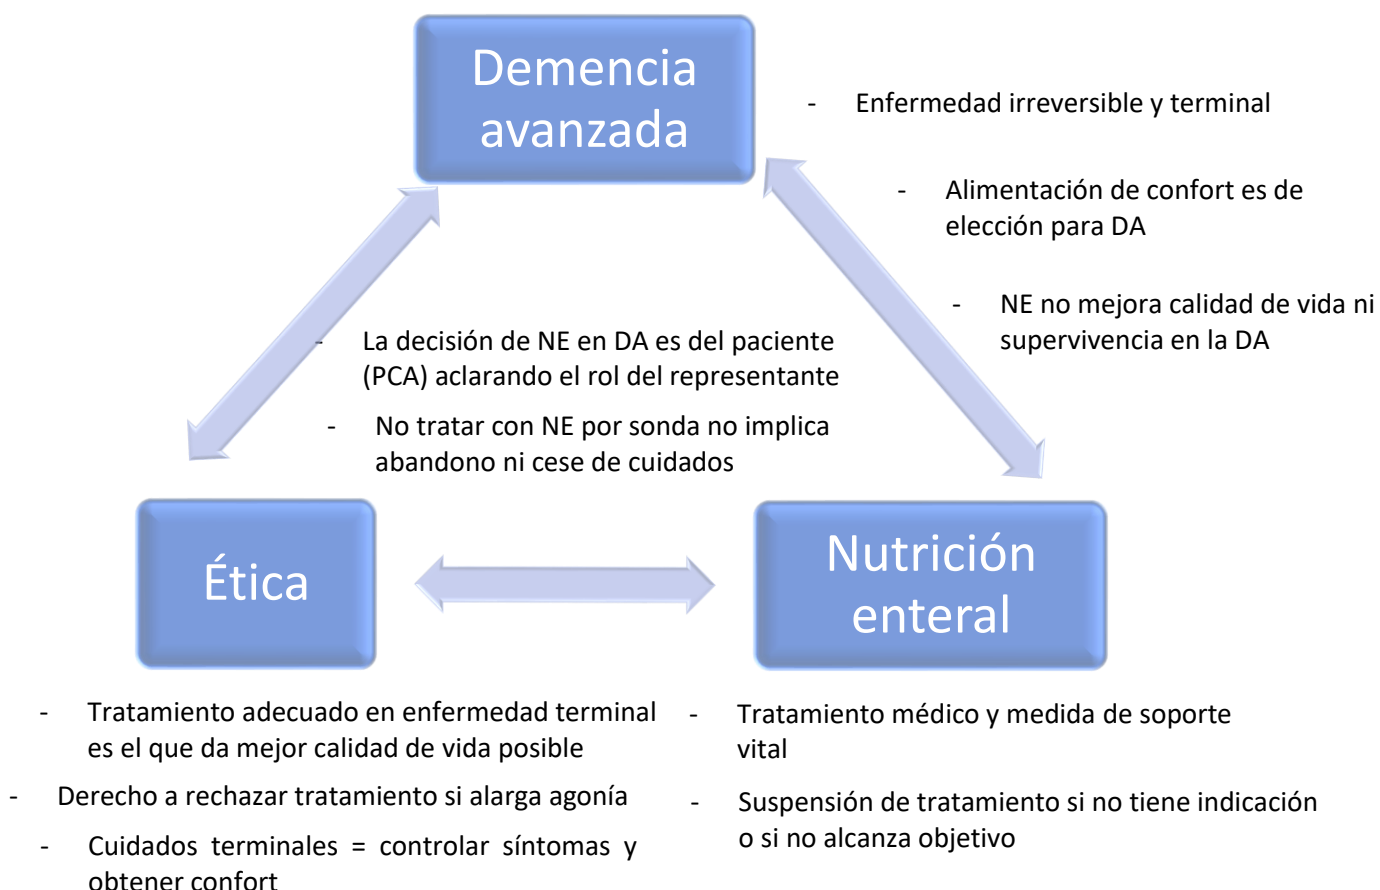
Demencia avanzada

- Enfermedad irreversible y terminal

- Alimentación de confort es de elección para DA

- NE no mejora calidad de vida ni supervivencia en la DA

- La decisión de NE en DA es del paciente (PCA) aclarando el rol del representante

- No tratar con NE por sonda no implica abandono ni cese de cuidados

Ética

Nutrición enteral

- Tratamiento adecuado en enfermedad terminal es el que da mejor calidad de vida posible

- Derecho a rechazar tratamiento si alarga agonía

- Cuidados terminales = controlar síntomas y obtener confort

- Tratamiento médico y medida de soporte vital

- Suspensión de tratamiento si no tiene indicación o si no alcanza objetivo